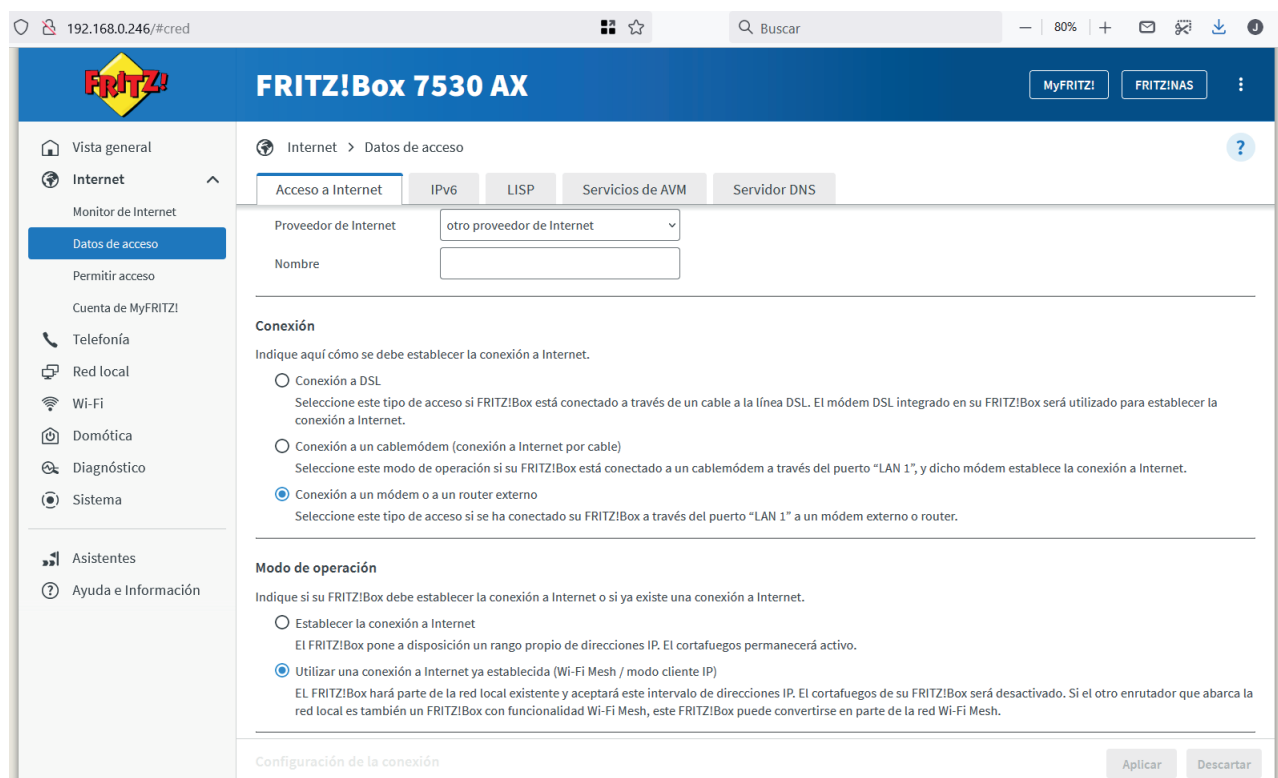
192.168.0.246/#cred

Buscar

80%

FRITZ!

FRITZ!Box 7530 AX

MyFRITZ!

FRITZ!NAS

Vista general

Internet

Monitor de Internet

Datos de acceso

Permitir acceso

Cuenta de MyFRITZ!

Telefonía

Red local

Wi-Fi

Domótica

Diagnóstico

Sistema

Asistentes

Ayuda e Información

Internet > Datos de acceso

?

Acceso a Internet | IPv6 | LISP | Servicios de AVM | Servidor DNS

Proveedor de Internet: otro proveedor de Internet

Nombre

Conexión

Indique aquí cómo se debe establecer la conexión a Internet.

Conexión a DSL

Seleccione este tipo de acceso si FRITZ!Box está conectado a través de un cable a la línea DSL. El módem DSL integrado en su FRITZ!Box será utilizado para establecer la conexión a Internet.

Conexión a un cablemódem (conexión a Internet por cable)

Seleccione este modo de operación si su FRITZ!Box está conectado a un cablemódem a través del puerto “LAN 1”, y dicho módem establece la conexión a Internet.

Conexión a un módem o a un router externo

Seleccione este tipo de acceso si se ha conectado su FRITZ!Box a través del puerto “LAN 1” a un módem externo o router.

Modo de operación

Indique si su FRITZ!Box debe establecer la conexión a Internet o si ya existe una conexión a Internet.

Establecer la conexión a Internet

El FRITZ!Box pone a disposición un rango propio de direcciones IP. El cortafuegos permanecerá activo.

Utilizar una conexión a Internet ya establecida (Wi-Fi Mesh / modo cliente IP)

EL FRITZ!Box hará parte de la red local existente y aceptará este intervalo de direcciones IP. El cortafuegos de su FRITZ!Box será desactivado. Si el otro enrutador que abarca la red local es también un FRITZ!Box con funcionalidad Wi-Fi Mesh, este FRITZ!Box puede convertirse en parte de la red Wi-Fi Mesh.

Configuración de la conexión

Aplicar

Descartar